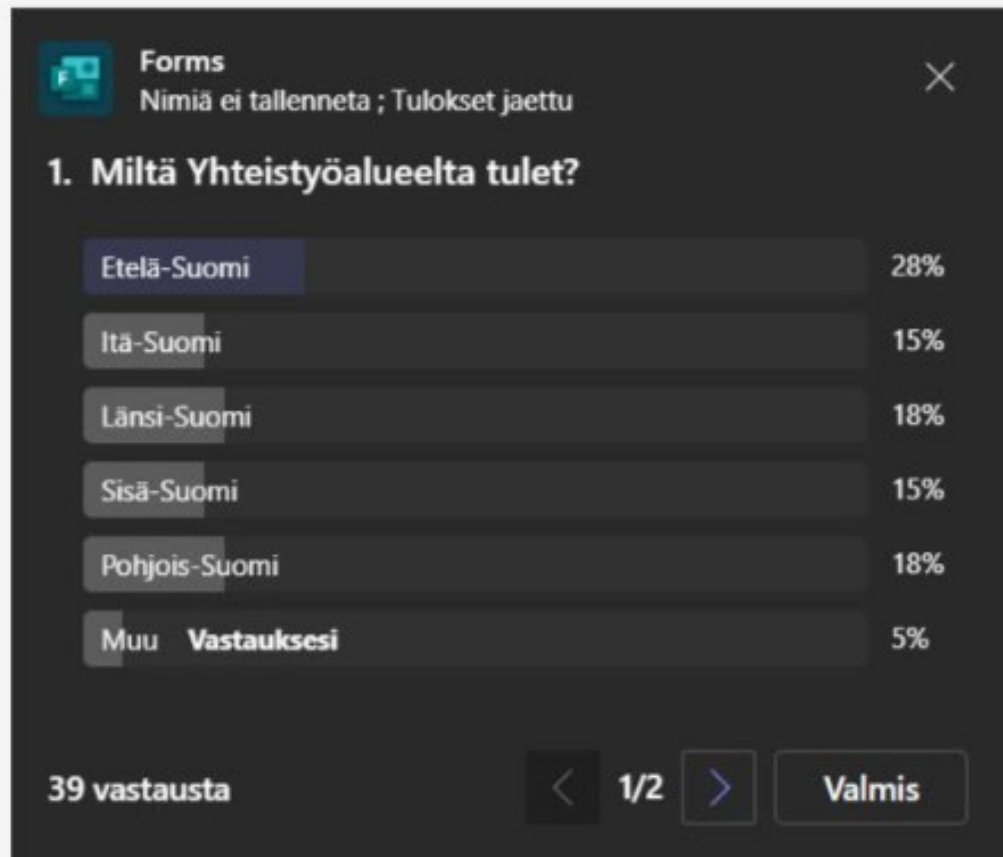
Forms
Nimiä ei tallenneta ; Tulokset jaettu

1. Miltä Yhteistyöalueelta tulet?

| | |
|---|---|
| Etelä-Suomi | 28% |
| Itä-Suomi | 15% |
| Länsi-Suomi | 18% |
| Sisä-Suomi | 15% |
| Pohjois-Suomi | 18% |
| Muu **Vastauksesi** | 5% |

39 vastausta

1/2

Valmis